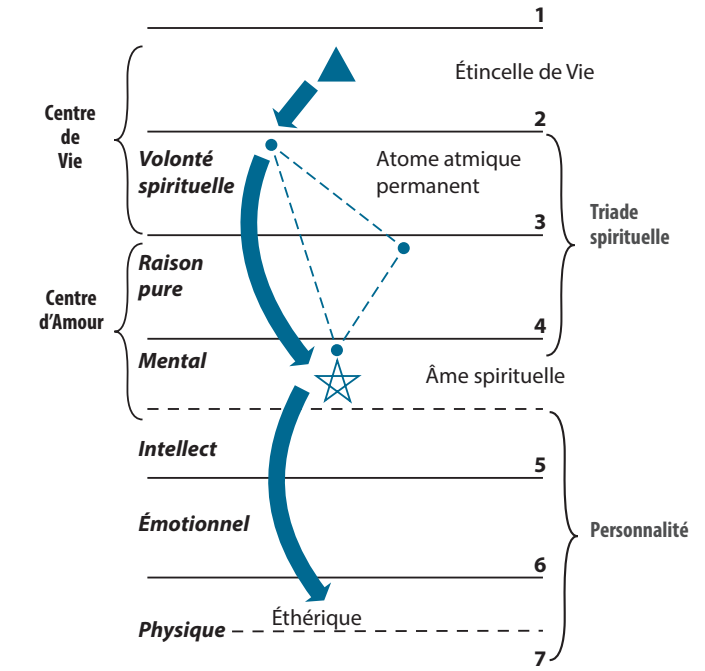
1

Étincelle de Vie

Centre de Vie

2

Volonté spirituelle

Atome atmique permanent

3

Triade spirituelle

Raison pure

Centre d'Amour

4

Mental

Âme spirituelle

Intellect

5

Émotionnel

Personnalité

6

Éthérique

Physique

7